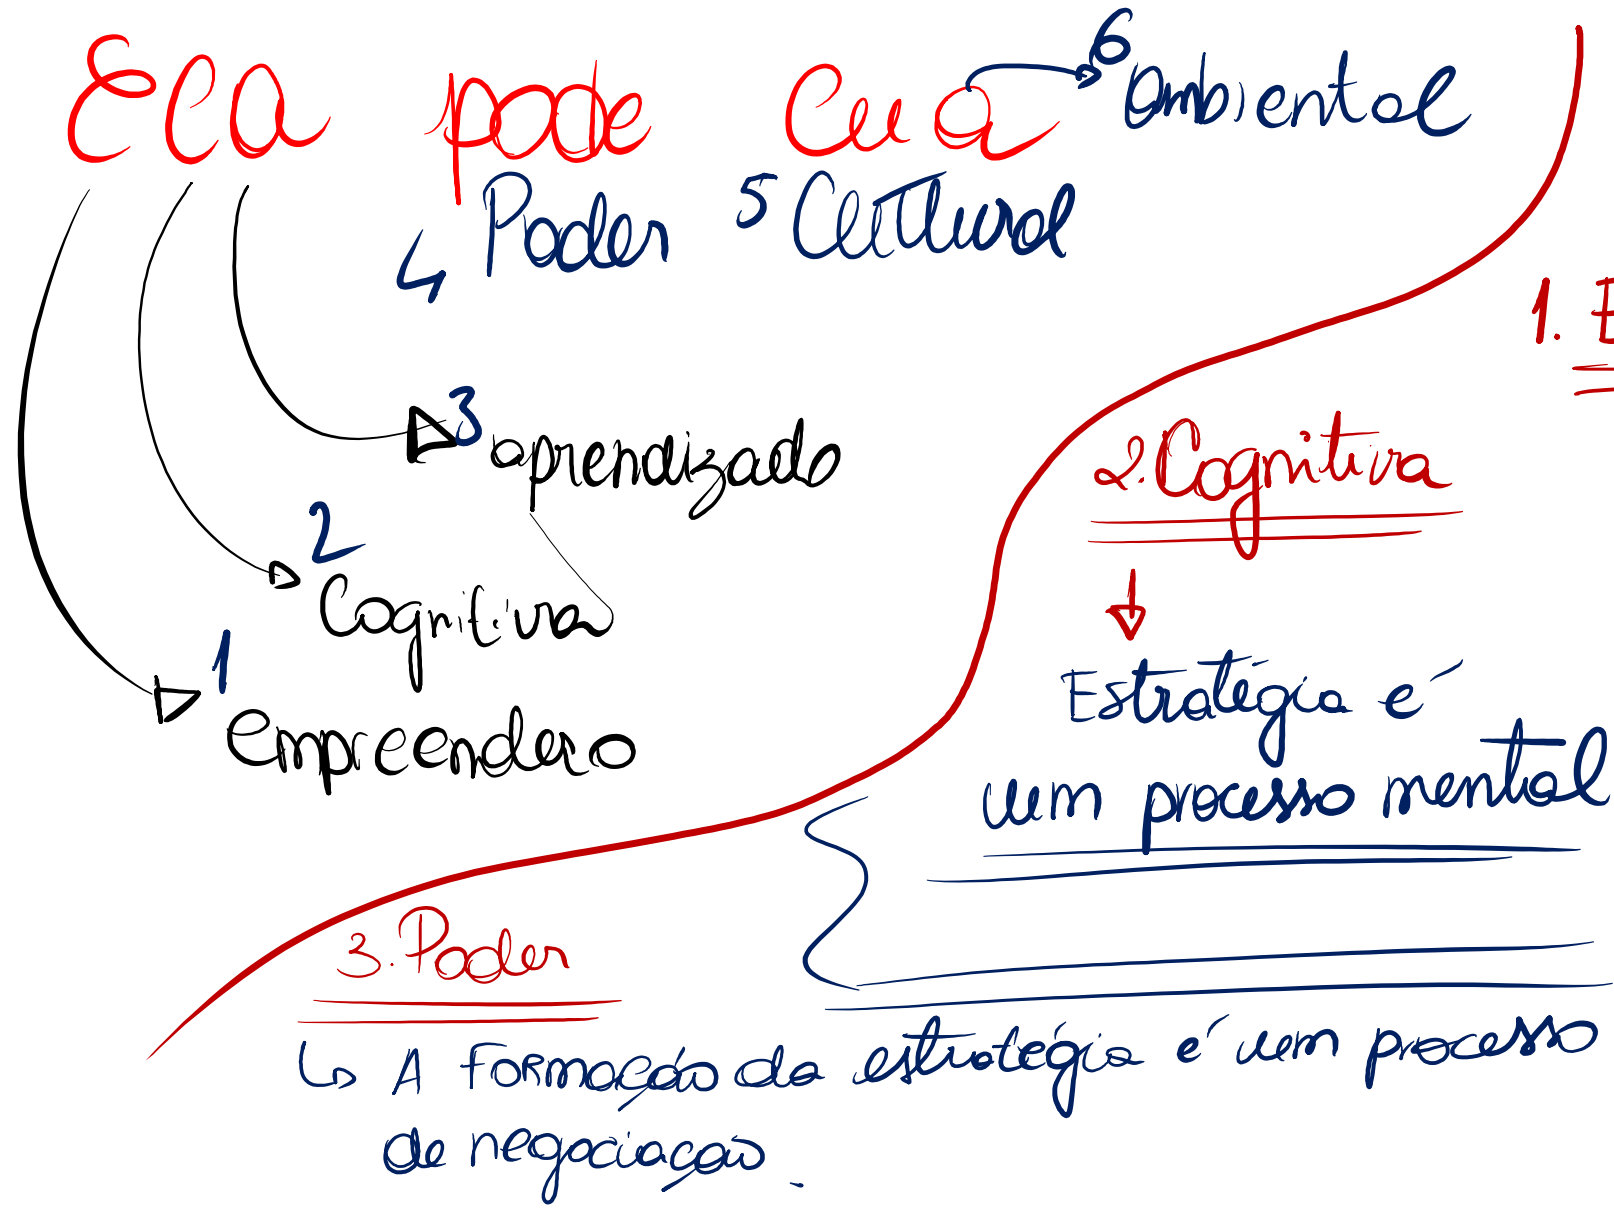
Eca pode Cua

6 ambiental

4 Poder 5 Cultural

3 aprendizado

2 Cognitiva

1 empreendero

1. E

2. Cognitiva

Estratégia é um processo mental

3. Poder

A formação da estratégia é um processo de negociação.